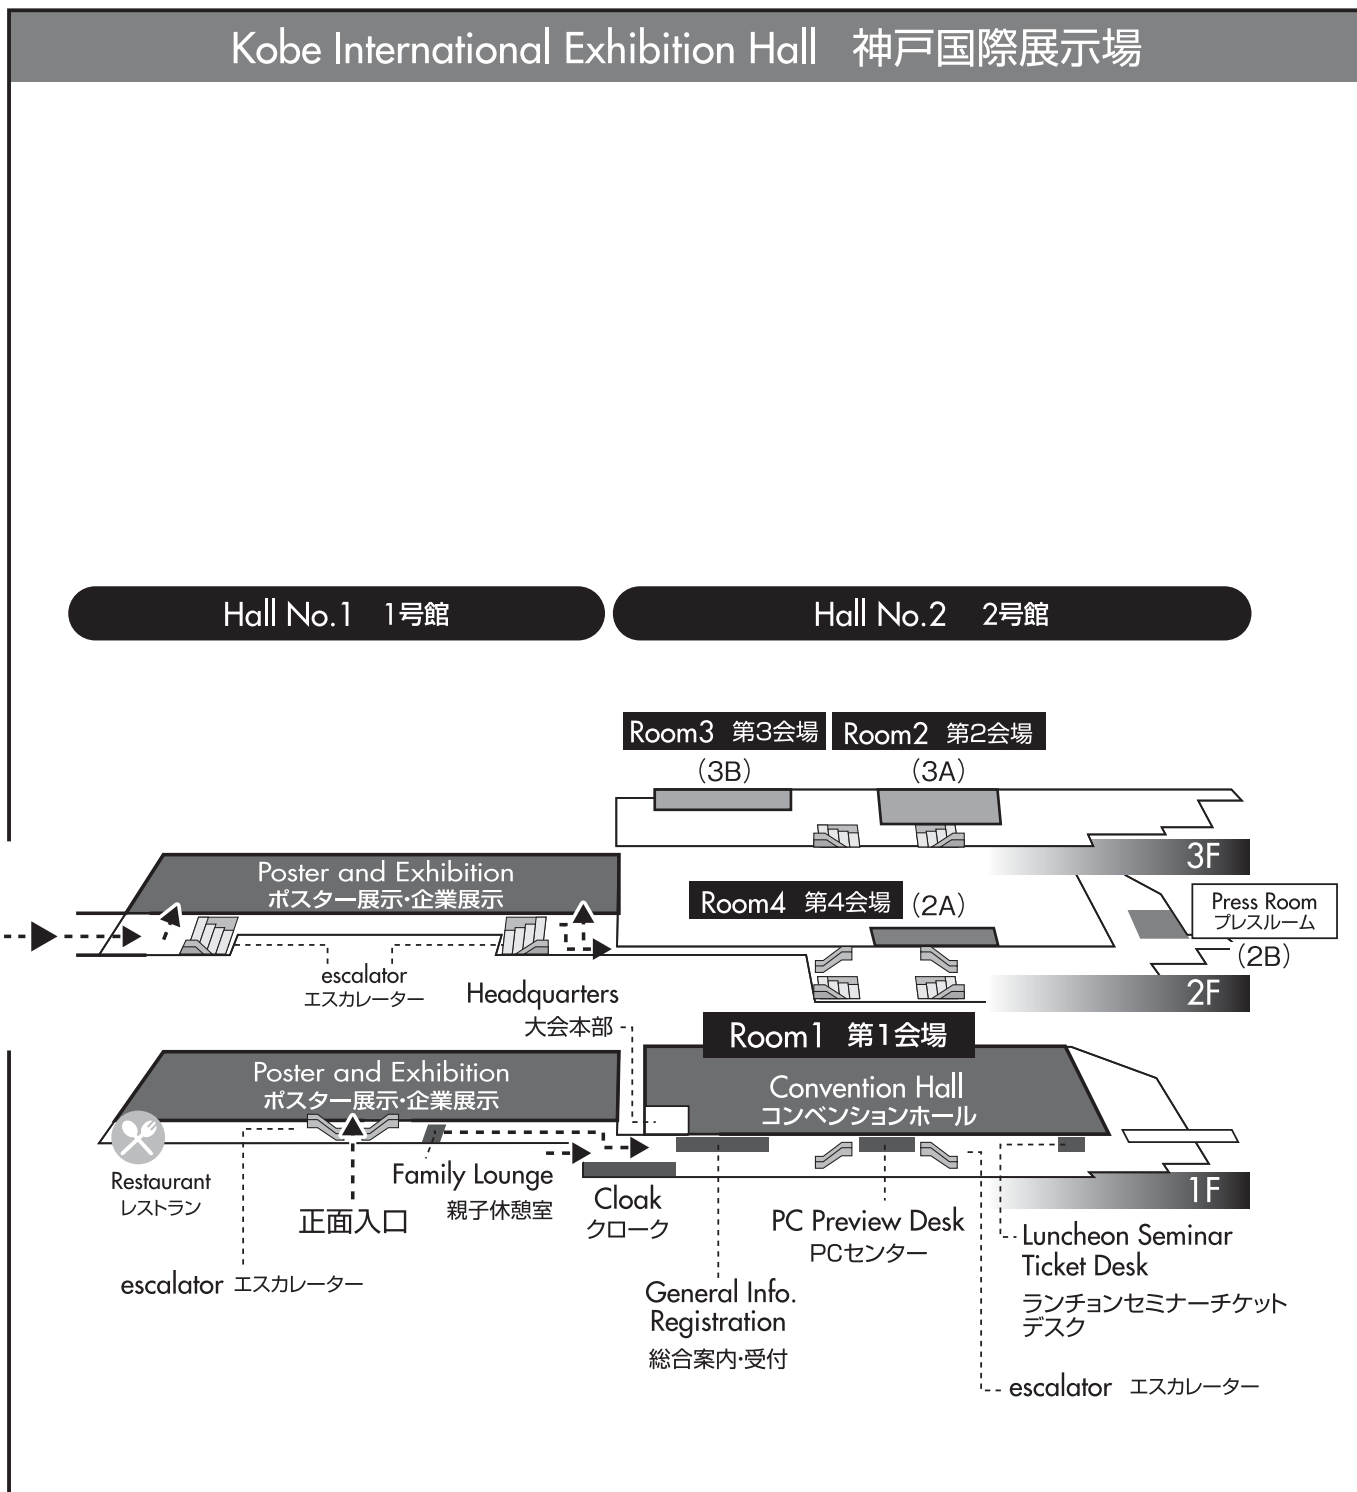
Kobe International Exhibition Hall 神戸国際展示場

Hall No.1 1号館

Hall No.2 2号館

Room3 第3会場
(3B)

Room2 第2会場
(3A)

3F

Poster and Exhibition
ポスター展示·企業展示

Room4 第4会場 (2A)

Press Room
プレスルーム
(2B)

2F

escalator
エスカレーター

Headquarters
大会本部

Room1 第1会場

Poster and Exhibition
ポスター展示·企業展示

Convention Hall
コンベンションホール

1F

Restaurant
レストラン

正面入口

Family Lounge
親子休憩室

Cloak
クローク

PC Preview Desk
PCセンター

Luncheon Seminar Ticket Desk
ランチョンセミナーチケットデスク

escalator エスカレーター

General Info.
Registration
総合案内·受付

escalator エスカレーター